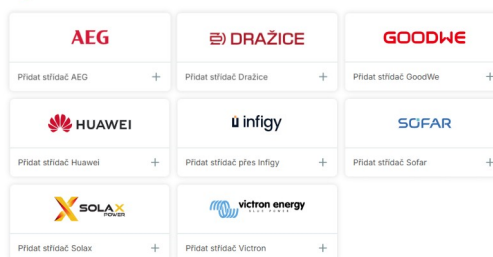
AEG

Přidat střídač AEG +

DRAŽICE

Přidat střídač Dražice +

GOODWE

Přidat střídač GoodWe +

HUAWEI

Přidat střídač Huawei +

infigy

Přidat střídač přes Infigy +

SOFAR

Přidat střídač Sofar +

SOLAX POWER

Přidat střídač Solax +

victron energy BLUE POWER

Přidat střídač Victron +